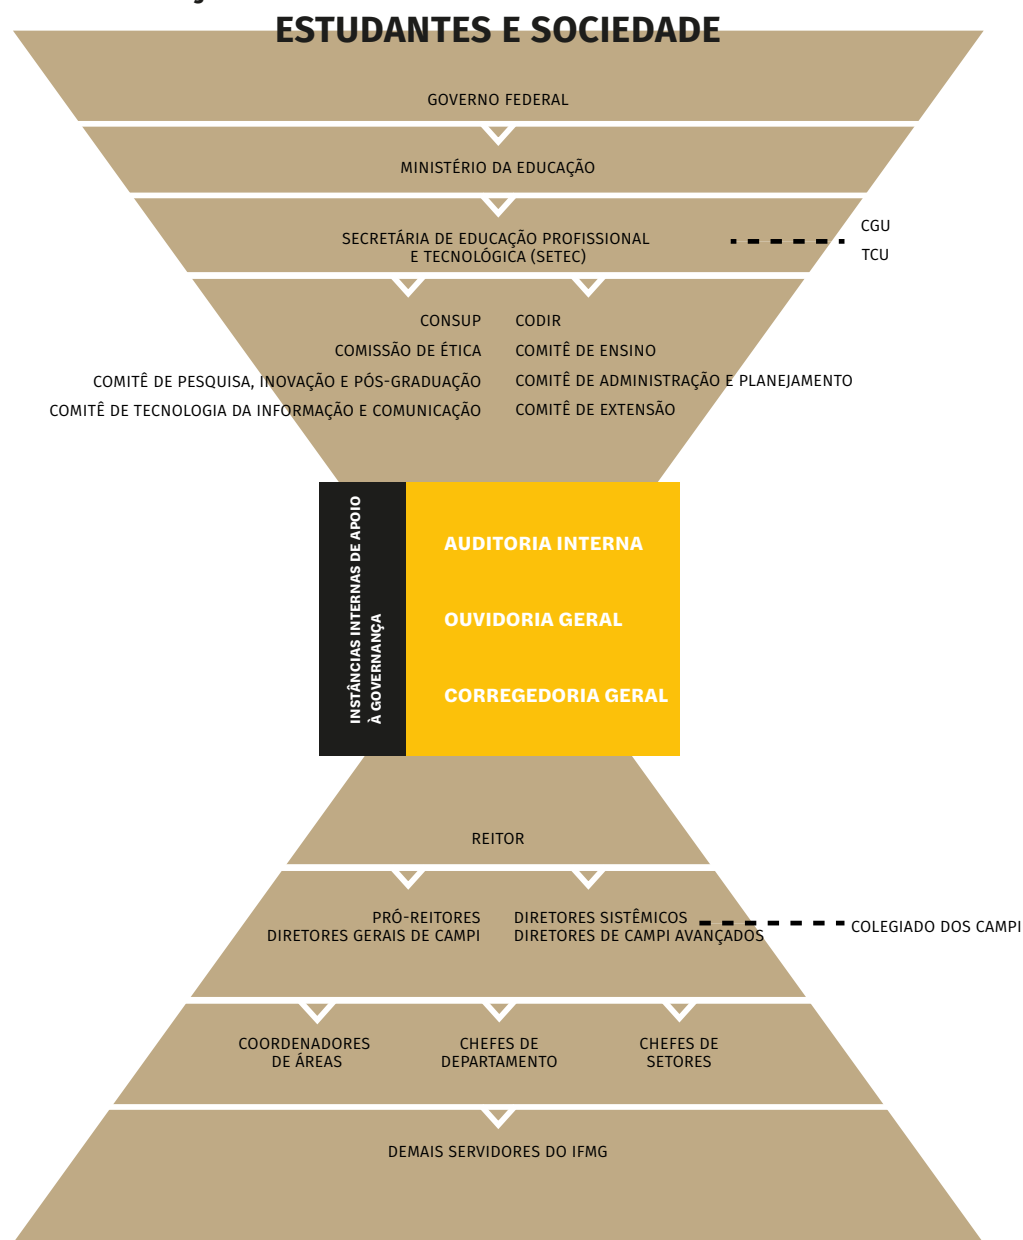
ESTUDANTES E SOCIEDADE

GOVERNO FEDERAL

MINISTÉRIO DA EDUCAÇÃO

SECRETÁRIA DE EDUCAÇÃO PROFISSIONAL E TECNOLÓGICA (SETEC)

CGU
TCU

CONSUP
COMISSÃO DE ÉTICA
COMITÊ DE PESQUISA, INOVAÇÃO E PÓS-GRADUAÇÃO
COMITÊ DE TECNOLOGIA DA INFORMAÇÃO E COMUNICAÇÃO

CODIR
COMITÊ DE ENSINO
COMITÊ DE ADMINISTRAÇÃO E PLANEJAMENTO
COMITÊ DE EXTENSÃO

INSTÂNCIAS INTERNAS DE APOIO À GOVERNANÇA

AUDITORIA INTERNA
OUVIDORIA GERAL
CORREGEDORIA GERAL

REITOR

PRÓ-REITORES
DIRETORES GERAIS DE CAMPI

DIRETORES SISTÊMICOS
DIRETORES DE CAMPI AVANÇADOS

COLEGIADO DOS CAMPI

COORDENADORES DE ÁREAS
CHEFES DE DEPARTAMENTO
CHEFES DE SETORES

DEMAIS SERVIDORES DO IFMG